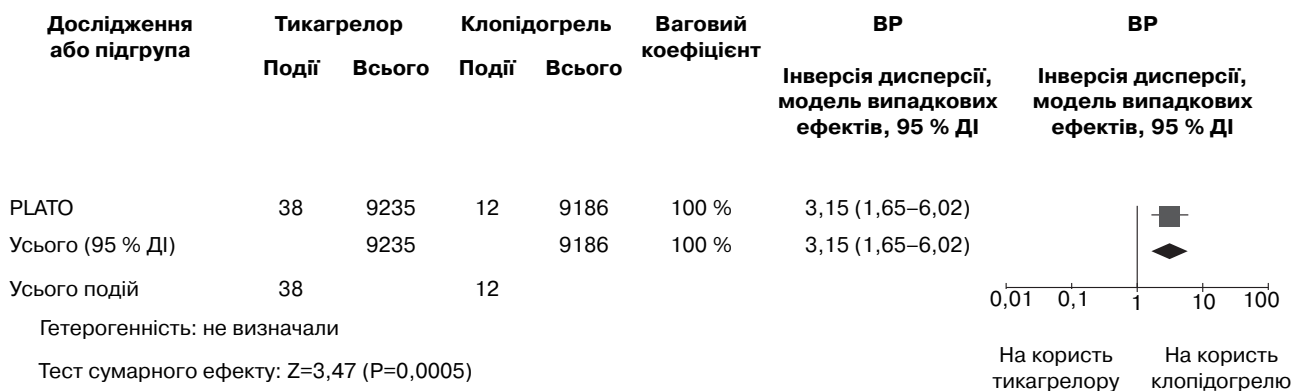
| Дослідження або підгрупа | Тикагрелор Події | Тикагрелор Всього | Клопідогрель Події | Клопідогрель Всього | Ваговий коефіцієнт | ВР Інверсія дисперсії, модель випадкових ефектів, 95 % ДІ | ВР Інверсія дисперсії, модель випадкових ефектів, 95 % ДІ |
|---|---|---|---|---|---|---|---|
| PLATO | 38 | 9235 | 12 | 9186 | 100 % | 3,15 (1,65–6,02) | |
| Усього (95 % ДІ) | | 9235 | | 9186 | 100 % | 3,15 (1,65–6,02) | |
| Усього подій | 38 | | 12 | | | | |

Гетерогенність: не визначали

Тест сумарного ефекту: Z=3,47 (P=0,0005)

0,01 0,1 1 10 100

На користь тикагрелору

На користь клопідогрелю